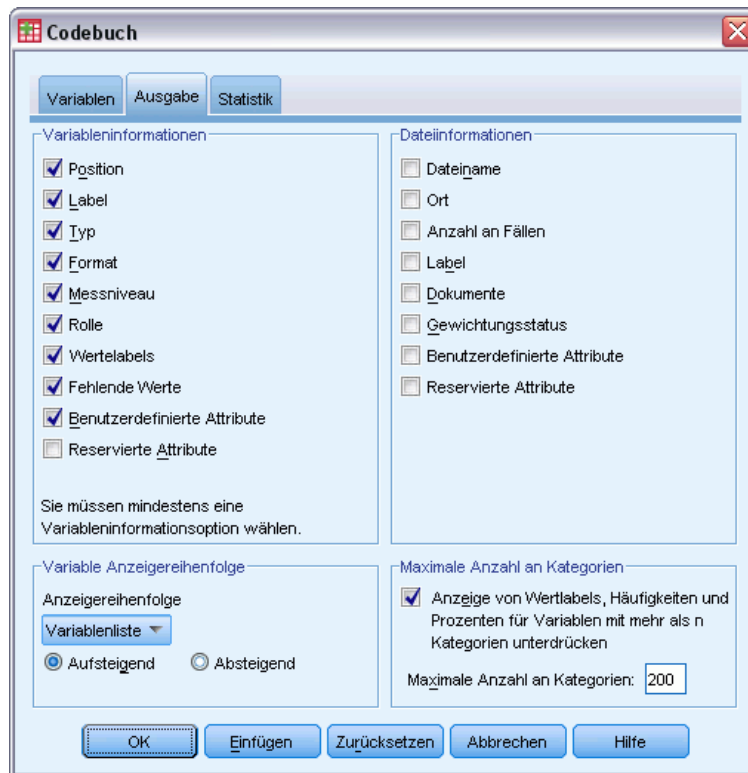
Codebuch

Variablen | Ausgabe | Statistik

Variableninformationen
Position
Label
Typ
Format
Messniveau
Rolle
Wertelabels
Fehlende Werte
Benutzerdefinierte Attribute
Reservierte Attribute

Sie müssen mindestens eine Variableninformationsoption wählen.

Dateiinformationen
Dateiname
Ort
Anzahl an Fällen
Label
Dokumente
Gewichtungsstatus
Benutzerdefinierte Attribute
Reservierte Attribute

Variable Anzeigereihenfolge
Anzeigereihenfolge
Variablenliste
Aufsteigend
Absteigend

Maximale Anzahl an Kategorien
Anzeige von Wertlabels, Häufigkeiten und Prozenten für Variablen mit mehr als n Kategorien unterdrücken
Maximale Anzahl an Kategorien: 200

OK | Einfügen | Zurücksetzen | Abbrechen | Hilfe